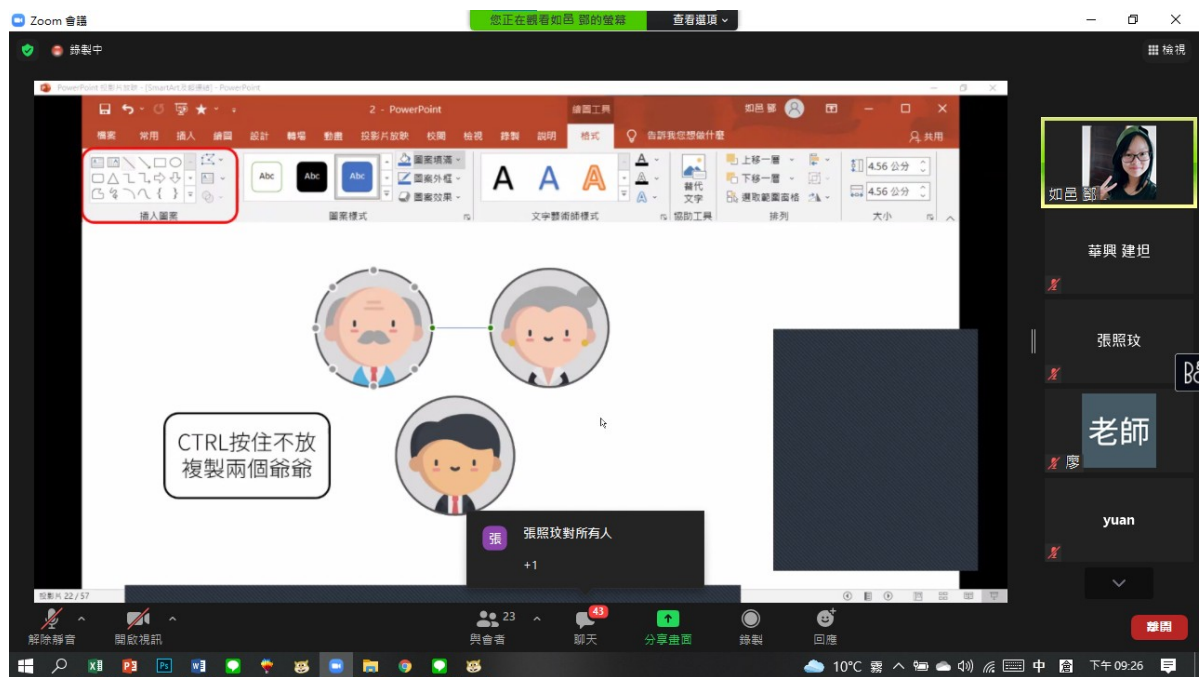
Zoom 會議

您正在觀看如邑 鄧的螢幕 查看選項

錄製中

檢視

PowerPoint 投影片放映 - [SmartArt示範轉成] - PowerPoint

2 - PowerPoint 繪圖工具 如邑 鄧

檔案 常用 插入 繪圖 設計 轉場 動畫 投影片放映 校閱 檢視 錄製 說明 格式 告訴我您想做什麼 共用

插入圖案

Abc Abc Abc

圖案填滿 圖案外框 圖案效果

圖案樣式

A A A

文字藝術師樣式

替代文字

協助工具

上移一層 下移一層 選取範圍窗格

排列

4.56 公分 4.56 公分

大小

CTRL按住不放 複製兩個爺爺

投影片 22 / 57

張 張照玫對所有人

+1

如邑 鄧

華興 建坦

張照玫

老師

廖

yuan

解除靜音 開啟視訊 23 與會者 43 聊天 分享畫面 錄製 回應 離開

10°C 霧 中 下午 09:26